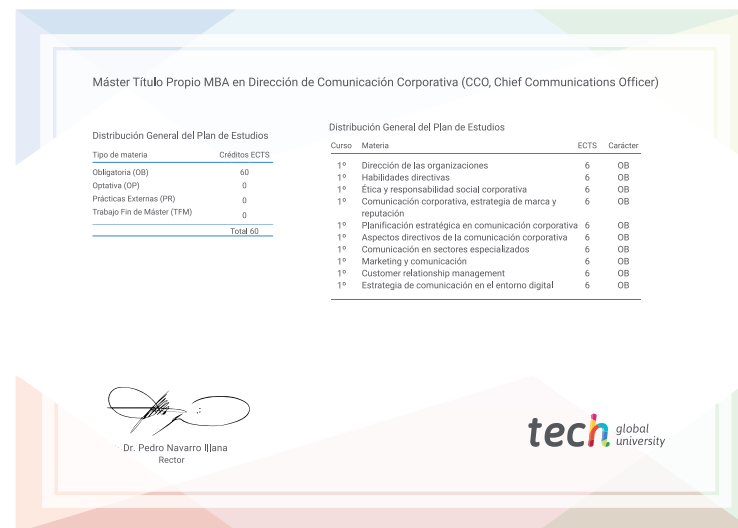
Máster Título Propio MBA en Dirección de Comunicación Corporativa (CCO, Chief Communications Officer)

Distribución General del Plan de Estudios

| Tipo de materia | Créditos ECTS |
|---|---|
| Obligatoria (OB) | 60 |
| Optativa (OP) | 0 |
| Prácticas Externas (PR) | 0 |
| Trabajo Fin de Máster (TFM) | 0 |
| | Total 60 |

Distribución General del Plan de Estudios

| Curso | Materia | ECTS | Carácter |
|---|---|---|---|
| 1º | Dirección de las organizaciones | 6 | OB |
| 1º | Habilidades directivas | 6 | OB |
| 1º | Ética y responsabilidad social corporativa | 6 | OB |
| 1º | Comunicación corporativa, estrategia de marca y reputación | 6 | OB |
| 1º | Planificación estratégica en comunicación corporativa | 6 | OB |
| 1º | Aspectos directivos de la comunicación corporativa | 6 | OB |
| 1º | Comunicación en sectores especializados | 6 | OB |
| 1º | Marketing y comunicación | 6 | OB |
| 1º | Customer relationship management | 6 | OB |
| 1º | Estrategia de comunicación en el entorno digital | 6 | OB |

Dr. Pedro Navarro Illana
Rector

tech global university